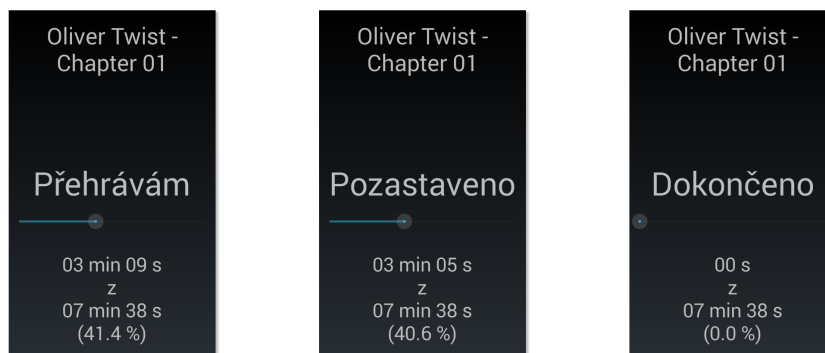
Oliver Twist - Chapter 01

Přehrávám

03 min 09 s
z
07 min 38 s
(41.4 %)

Oliver Twist - Chapter 01

Pozastaveno

03 min 05 s
z
07 min 38 s
(40.6 %)

Oliver Twist - Chapter 01

Dokončeno

00 s
z
07 min 38 s
(0.0 %)